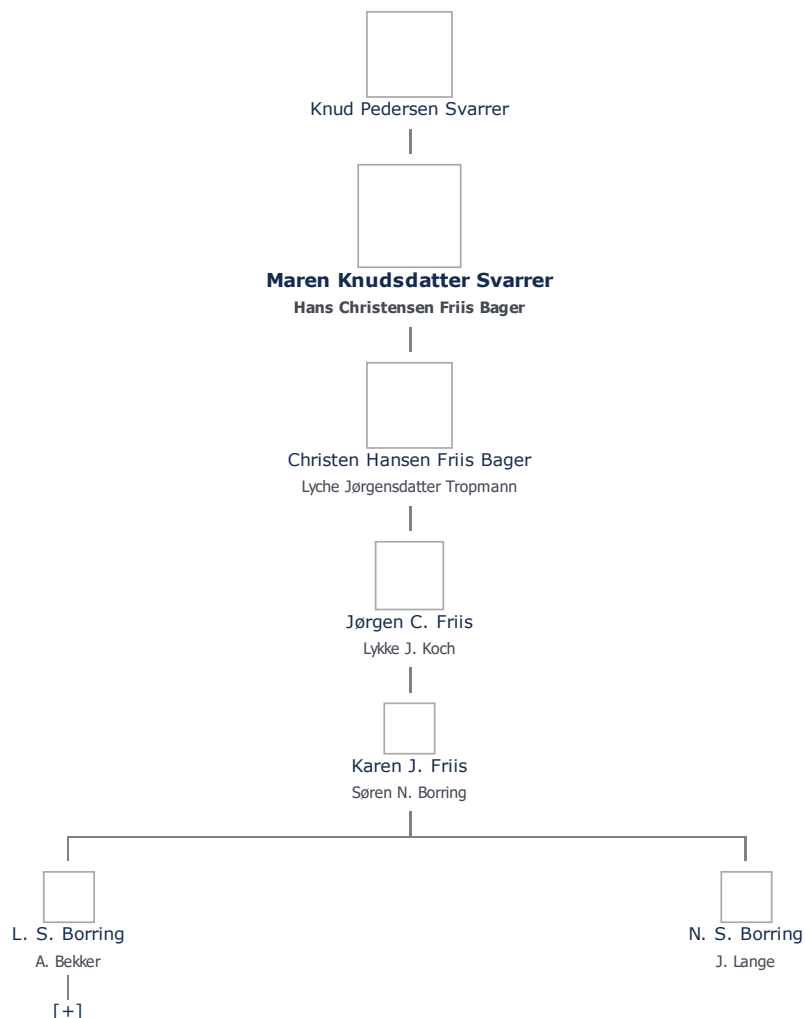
Knud Pedersen Svarrer

**Maren Knudsdatter Svarrer**
Hans Christensen Friis Bager

Christen Hansen Friis Bager
Lyche Jørgensdatter Tropmann

Jørgen C. Friis
Lykke J. Koch

Karen J. Friis
Søren N. Borring

L. S. Borring
A. Bekker
[+]

N. S. Borring
J. Lange